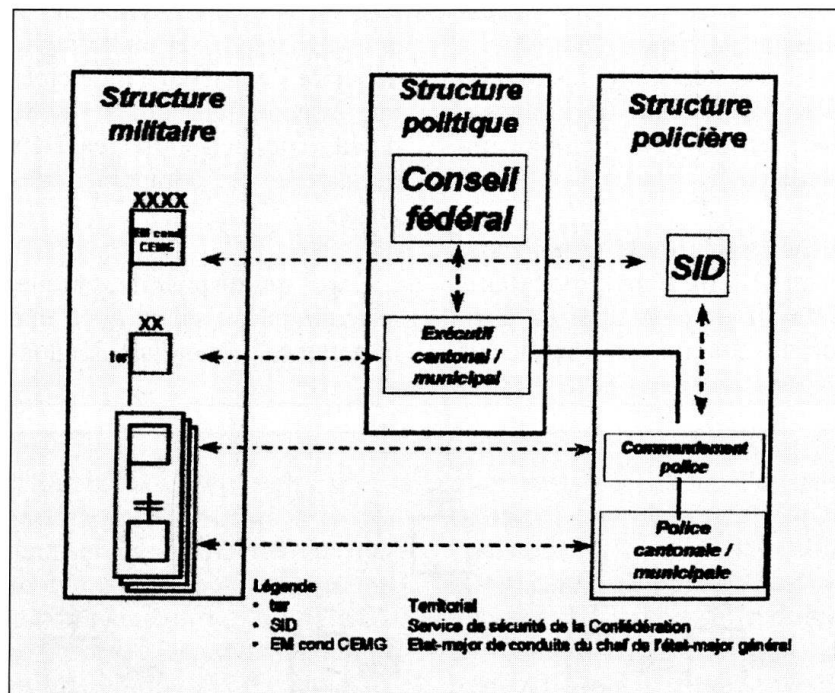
Structure militaire

XXXX
EM cond CEMG

XX
ter

Structure politique

Conseil fédéral

Exécutif cantonal / municipal

Structure policière

SID

Commandement police

Police cantonale / municipale

Légende
- ter Territorial
- SID Service de sécurité de la Confédération
- EM cond CEMG Etat-major de conduite du chef de l'état-major général